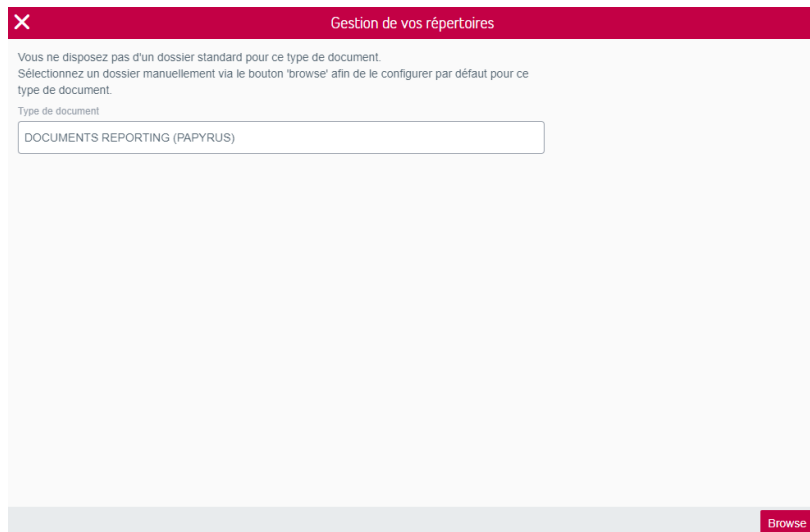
Gestion de vos répertoires

Vous ne disposez pas d'un dossier standard pour ce type de document.
Sélectionnez un dossier manuellement via le bouton 'browse' afin de le configurer par défaut pour ce type de document.

Type de document

DOCUMENTS REPORTING (PAPYRUS)

Browse